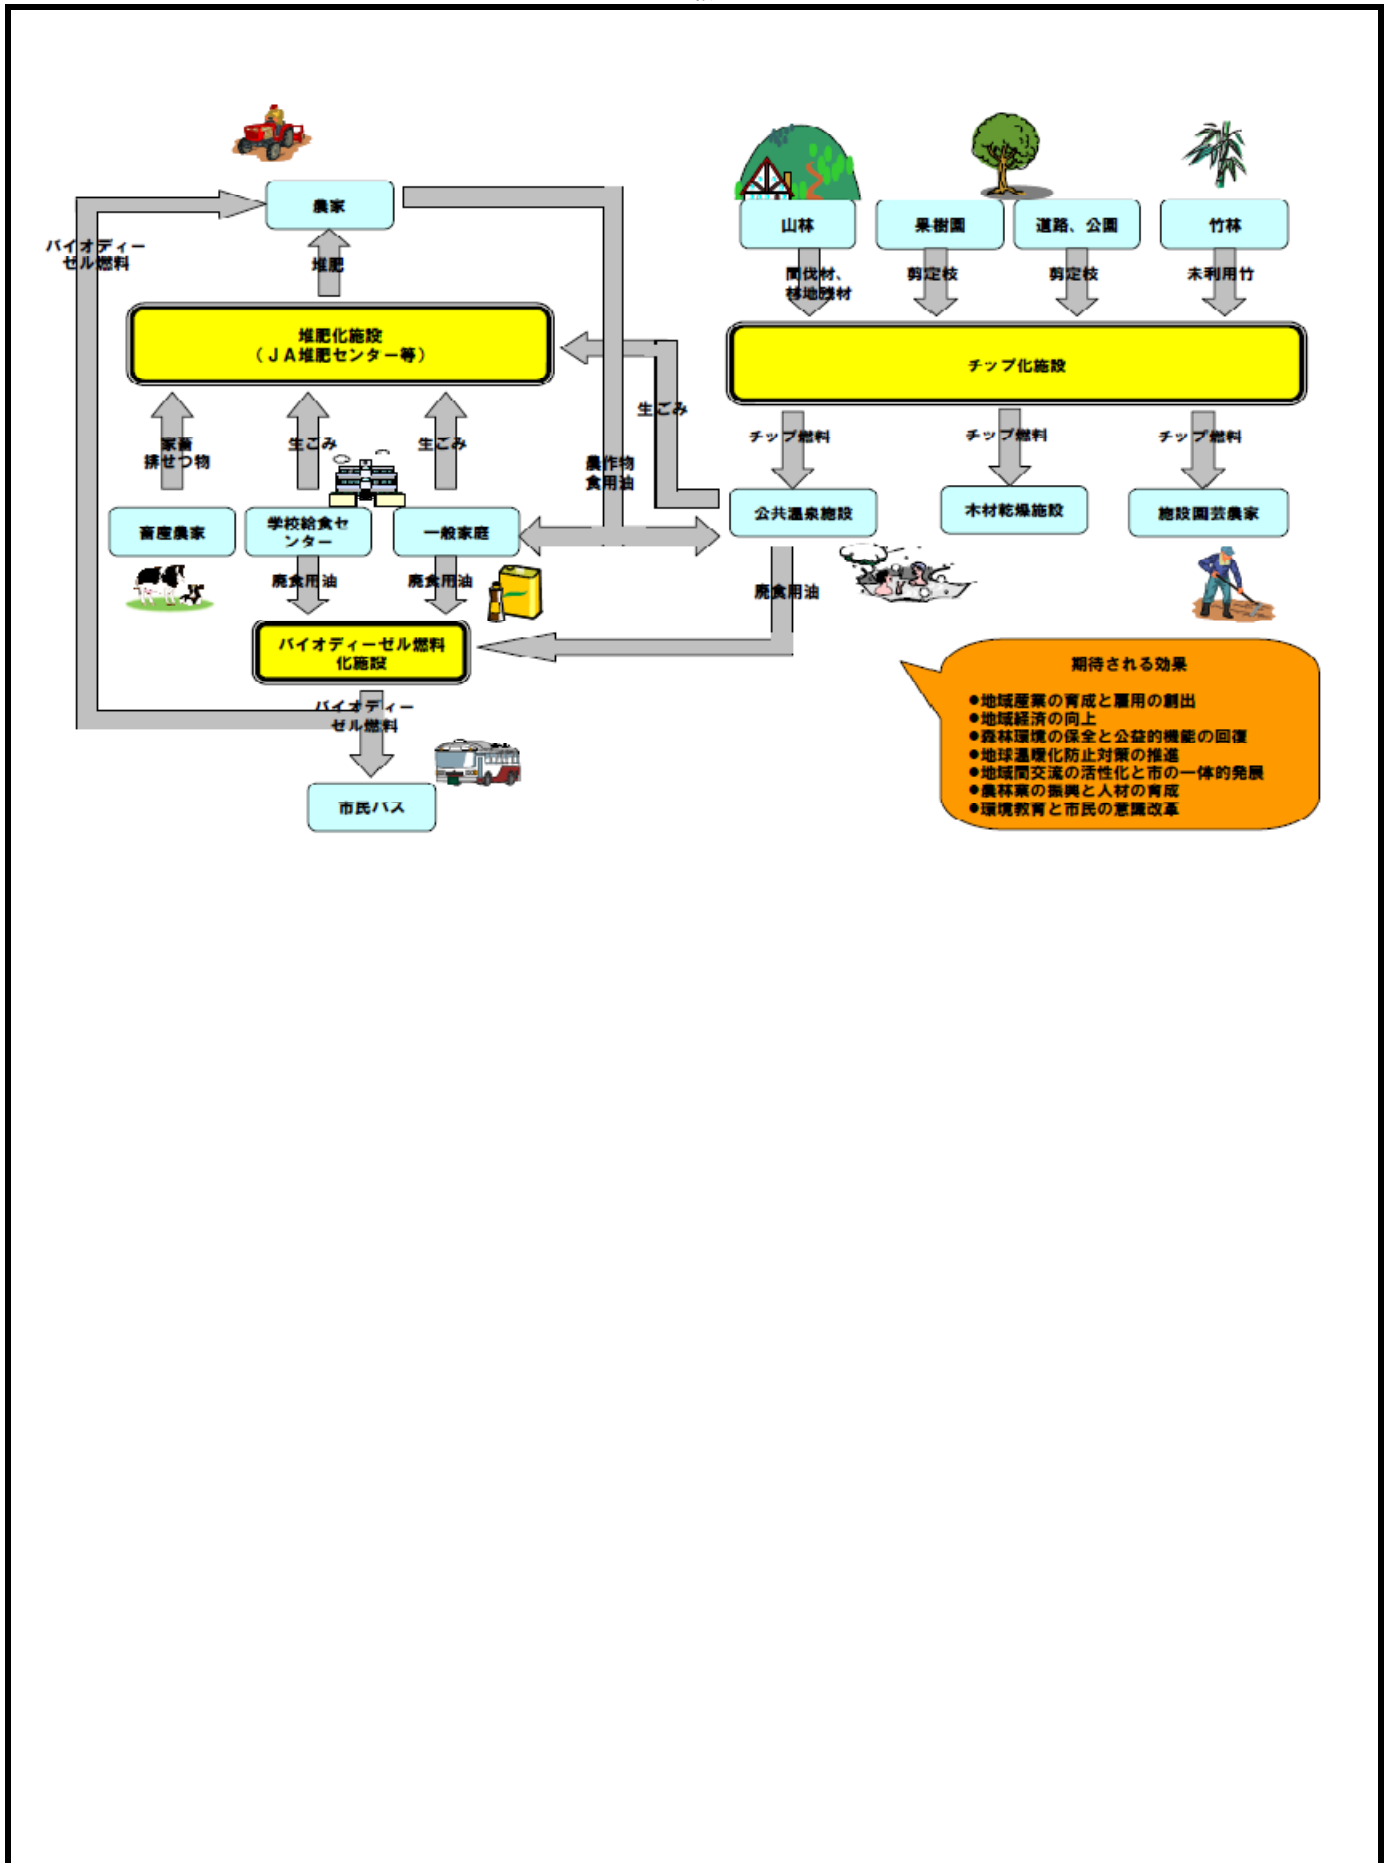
農家

バイオディーゼル燃料

堆肥

堆肥化施設
（ＪＡ堆肥センター等）

家畜排せつ物

生ごみ

生ごみ

生ごみ

農作物食用油

畜産農家

学校給食センター

一般家庭

廃食用油

廃食用油

バイオディーゼル燃料化施設

バイオディーゼル燃料

市民バス

山林

果樹園

道路、公園

竹林

間伐材、林地残材

剪定枝

剪定枝

未利用竹

チップ化施設

チップ燃料

チップ燃料

チップ燃料

公共温泉施設

木材乾燥施設

施設園芸農家

廃食用油

期待される効果

●地域産業の育成と雇用の創出
●地域経済の向上
●森林環境の保全と公益的機能の回復
●地球温暖化防止対策の推進
●地域間交流の活性化と市の一体的発展
●農林業の振興と人材の育成
●環境教育と市民の意識改革